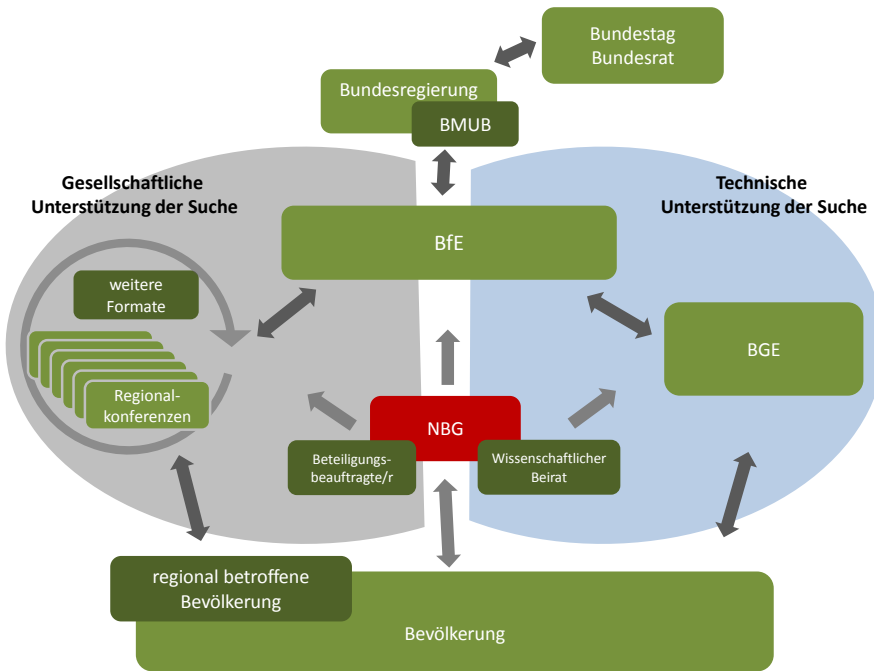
Bundestag
Bundesrat

Bundesregierung

BMUB

Gesellschaftliche Unterstützung der Suche

Technische Unterstützung der Suche

BfE

weitere Formate

Regionalkonferenzen

BGE

NBG

Beteiligungsbeauftragte/r

Wissenschaftlicher Beirat

regional betroffene Bevölkerung

Bevölkerung